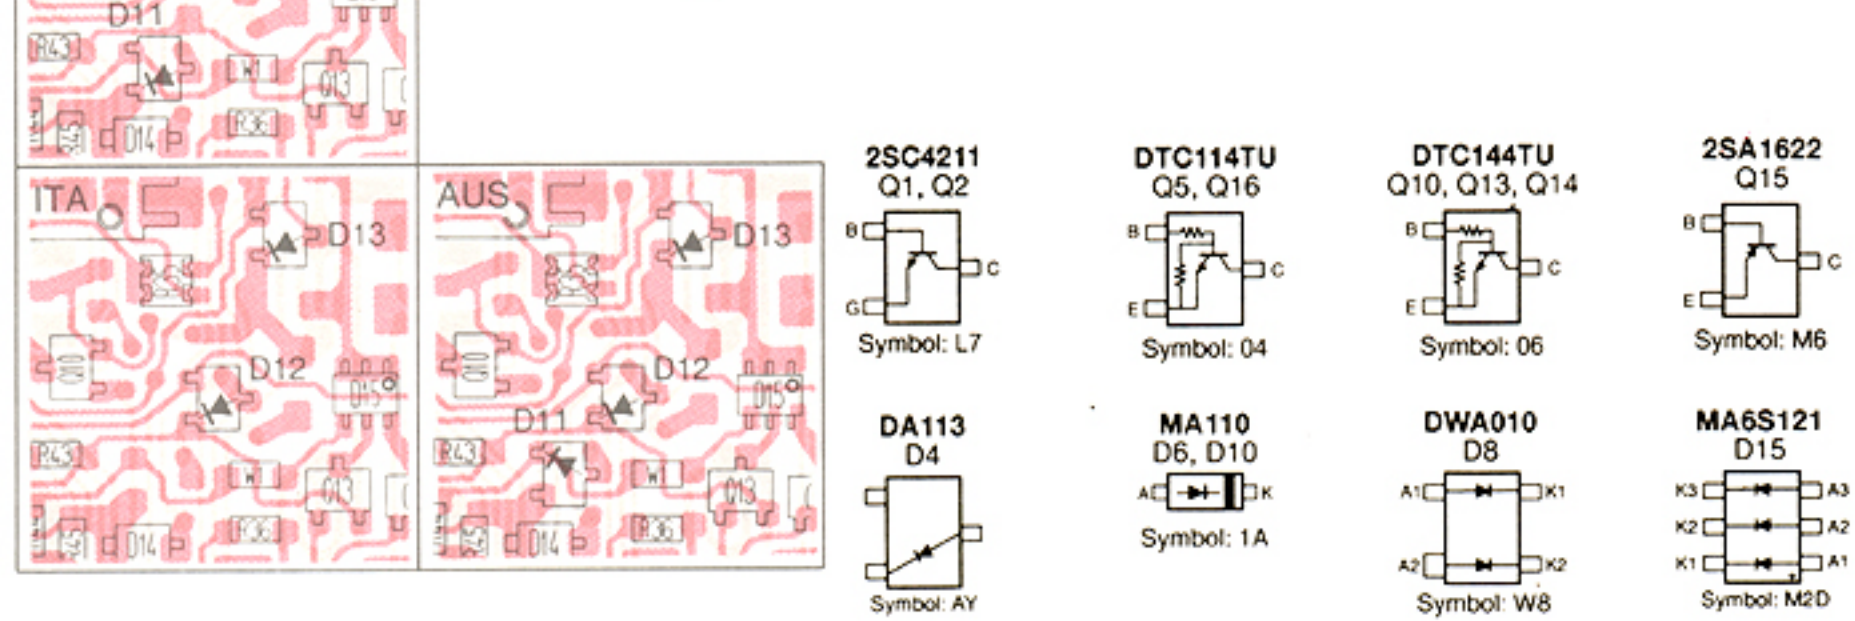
D11
R43
W1
Q13
D14
R36
R45

ITA
D13
D12
Q10
D15
R43
W1
Q13
D14
R36
R45

AUS
D13
D12
D11
Q10
D15
R43
W1
Q13
D14
R36
R45

2SC4211
Q1, Q2
B
C
G
Symbol: L7

DTC114TU
Q5, Q16
B
C
E
Symbol: 04

DTC144TU
Q10, Q13, Q14
B
C
E
Symbol: 06

2SA1622
Q15
B
C
E
Symbol: M6

DA113
D4
Symbol: AY

MA110
D6, D10
A
K
Symbol: 1A

DWA010
D8
A1
K1
A2
K2
Symbol: W8

MA6S121
D15
K3
A3
K2
A2
K1
A1
Symbol: M2D